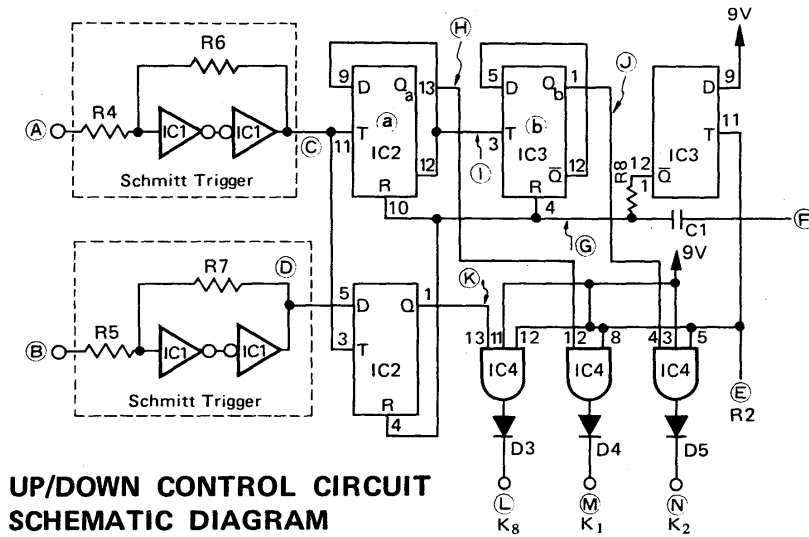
9V
R6
H
J
9
D
Q$_a$
13
5
D
Q$_b$
1
D
9
A
R4
IC1
IC1
C
11
T
a
IC2
12
3
T
b
IC3
12
12
IC3
11
T
R8
1
Q̄
I
Q̄
Schmitt Trigger
R
10
R
4
C1
F
G
9V
R7
D
5
D
Q
1
K
B
R5
IC1
IC1
3
T
IC2
13
11
12
1
2
8
4
3
5
IC4
IC4
IC4
Schmitt Trigger
R
4
E
R2
D3
D4
D5
UP/DOWN CONTROL CIRCUIT SCHEMATIC DIAGRAM
L
K$_8$
M
K$_1$
N
K$_2$